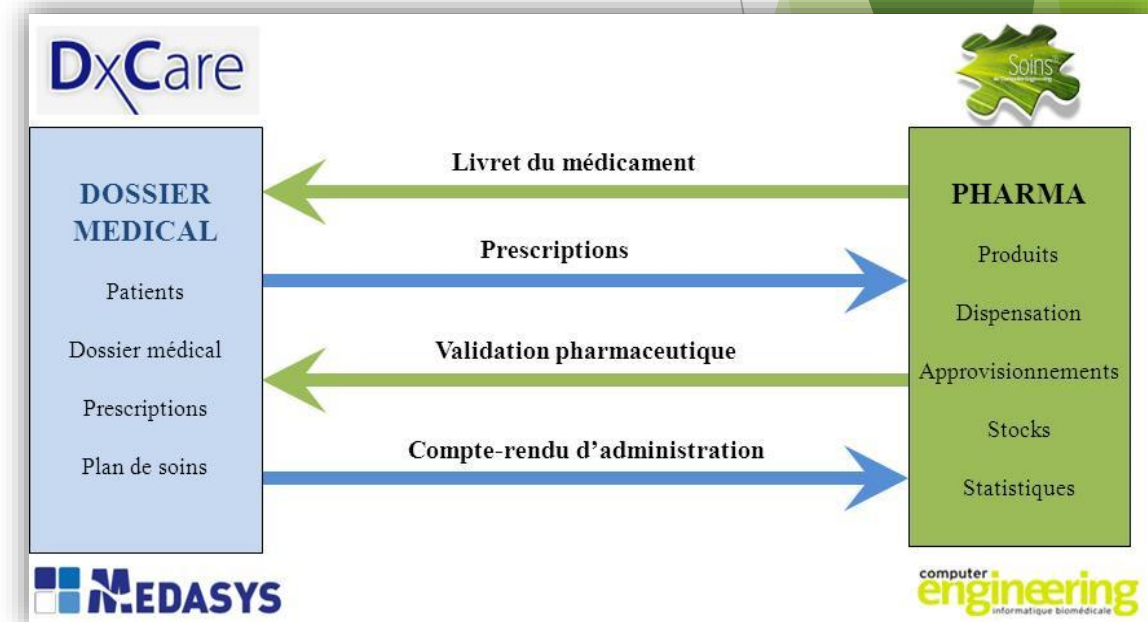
DxCare

Soins

DOSSIER MEDICAL

Patients

Dossier médical

Prescriptions

Plan de soins

Livret du médicament

Prescriptions

Validation pharmaceutique

Compte-rendu d'administration

PHARMA

Produits

Dispensation

Approvisionnements

Stocks

Statistiques

MEDASYS

computer engineering
informatique biomédicale